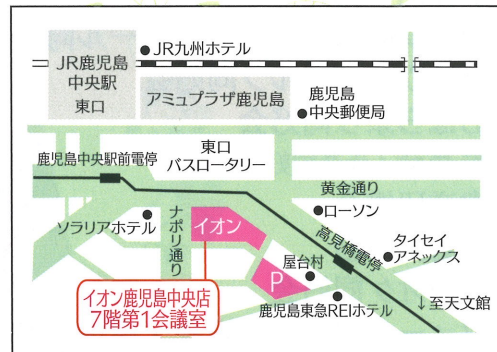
JR鹿児島中央駅
東口
JR九州ホテル
アミュプラザ鹿児島
鹿児島中央郵便局
東口バスロータリー
鹿児島中央駅前電停
黄金通り
ローソン
ソラリアホテル
ナポリ通り
イオン
高見橋電停
タイセイアネックス
P
屋台村
鹿児島東急REIホテル
↓至天文館
イオン鹿児島中央店
7階第1会議室